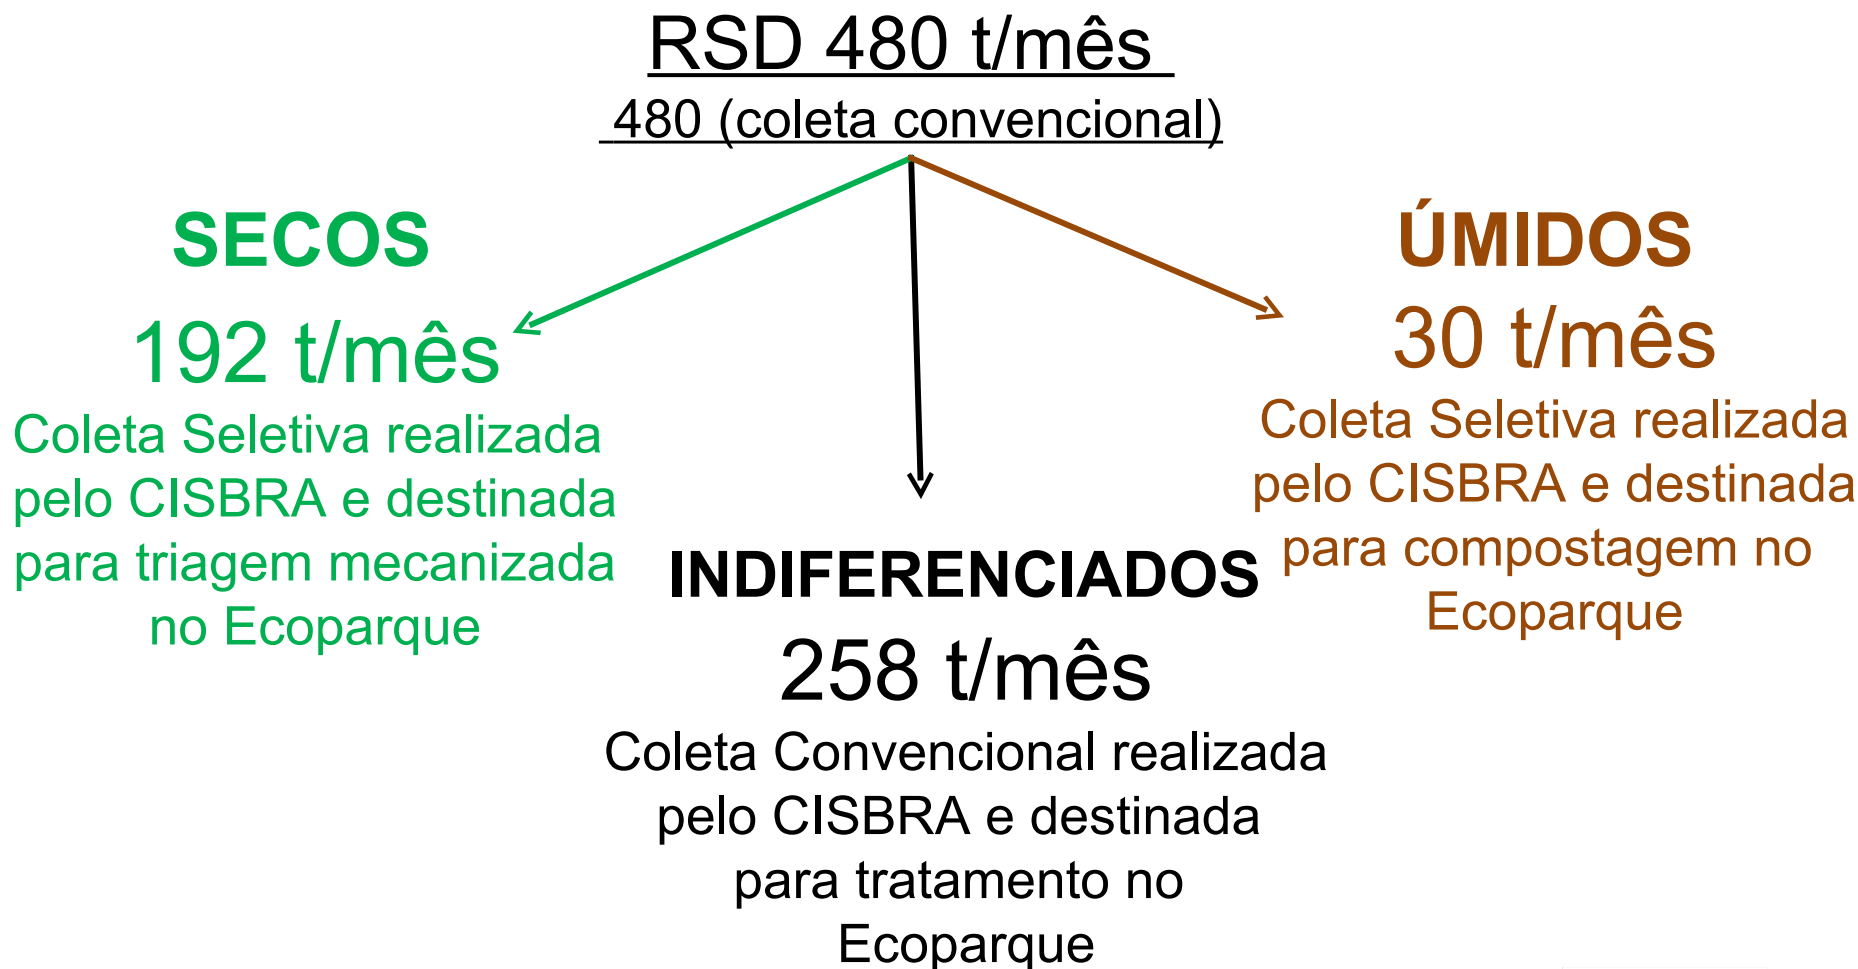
RSD 480 t/mês

480 (coleta convencional)

SECOS

192 t/mês

Coleta Seletiva realizada pelo CISBRA e destinada para triagem mecanizada no Ecoparque

INDIFERENCIADOS

258 t/mês

Coleta Convencional realizada pelo CISBRA e destinada para tratamento no Ecoparque

ÚMIDOS

30 t/mês

Coleta Seletiva realizada pelo CISBRA e destinada para compostagem no Ecoparque